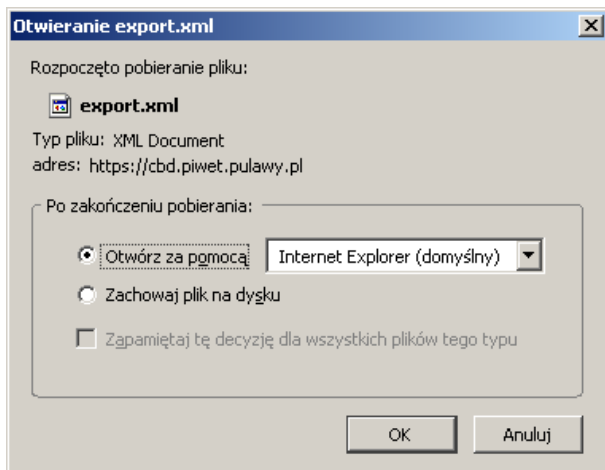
Otwieranie export.xml

Rozpoczęto pobieranie pliku:

export.xml

Typ pliku: XML Document
adres: https://cbd.piwet.pulawy.pl

Po zakończeniu pobierania:

Otwórz za pomocą Internet Explorer (domyślny)

Zachowaj plik na dysku

Zapamiętaj tę decyzję dla wszystkich plików tego typu

OK Anuluj